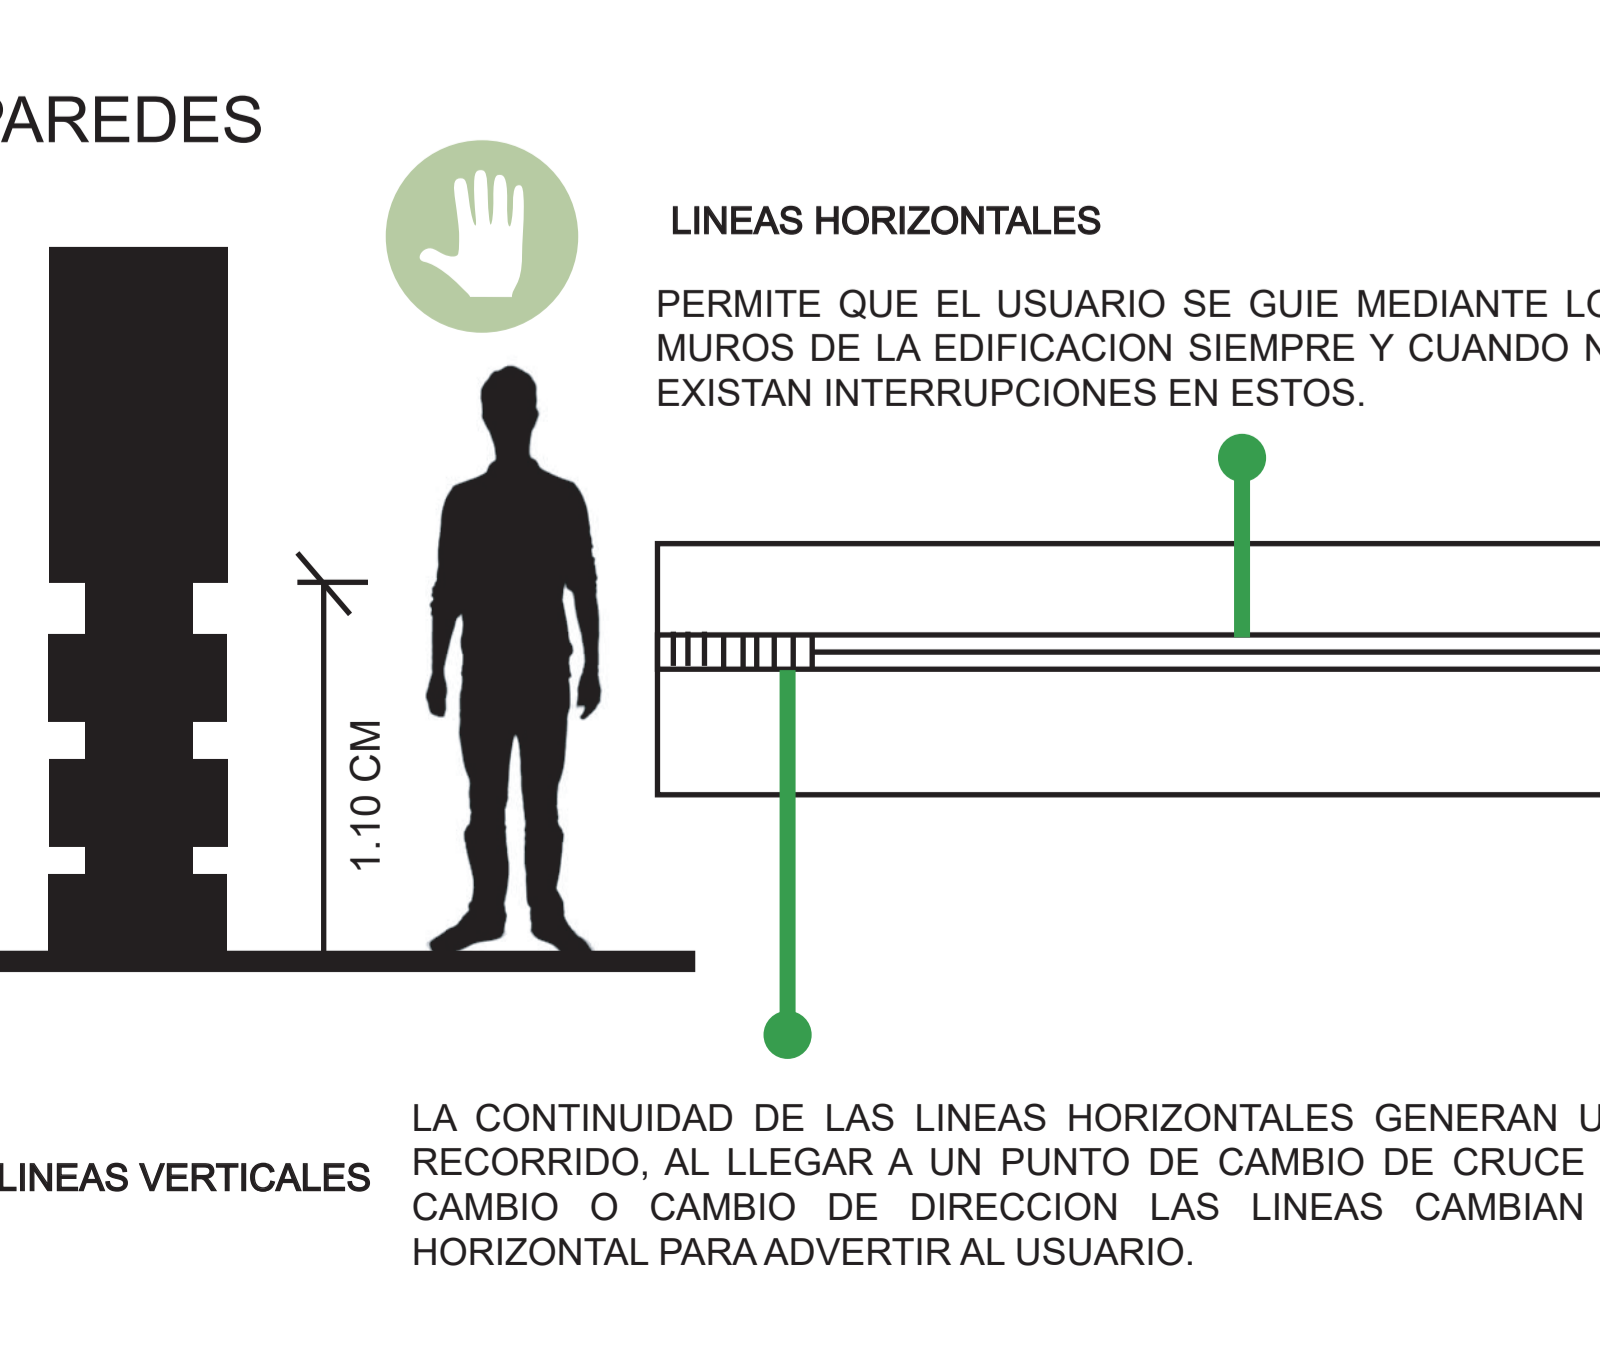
PAREDES

LINEAS HORIZONTALES

PERMITE QUE EL USUARIO SE GUIE MEDIANTE LO MUROS DE LA EDIFICACION SIEMPRE Y CUANDO N EXISTAN INTERRUPCIONES EN ESTOS.

1.10 CM

LINEAS VERTICALES

LA CONTINUIDAD DE LAS LINEAS HORIZONTALES GENERAN U RECORRIDO, AL LLEGAR A UN PUNTO DE CAMBIO DE CRUCE CAMBIO O CAMBIO DE DIRECCION LAS LINEAS CAMBIAN HORIZONTAL PARA ADVERTIR AL USUARIO.